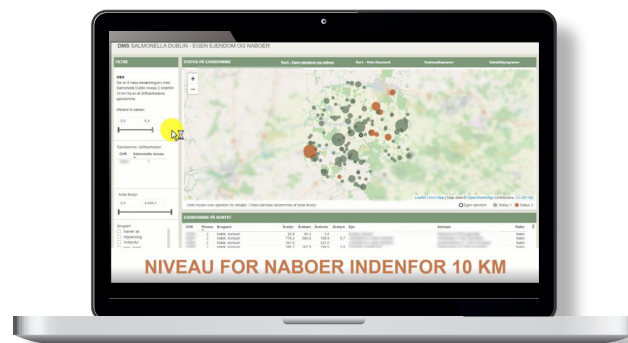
DMS SALMONELLA DUBLIN - EGEN EJENDOM OG NABOER

FILTRE

DMS

STATUS PÅ EJENDOMME

Kort - Kort Danmark

Afstand til naboer

Leaflet | Esri Map | Map data © OpenStreetMap contributors, CC-BY-SA

Egen ejendom

Status 1

Status 2

EJENDOMME PÅ KORTET

CHR

Status

Brugsart

Adresse

Naboer

NIVEAU FOR NABOER INDENFOR 10 KM